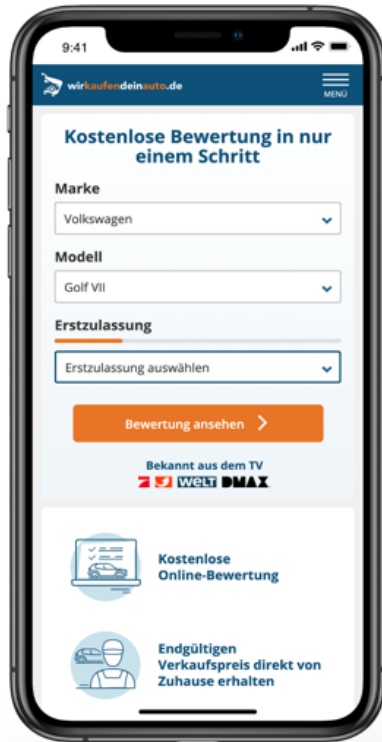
9:41

wirkaufendeinauto.de

MENÜ

Kostenlose Bewertung in nur einem Schritt

Marke

Volkswagen

Modell

Golf VII

Erstzulassung

Erstzulassung auswählen

Bewertung ansehen

Bekannt aus dem TV

WELT DMAX

Kostenlose Online-Bewertung

Endgültigen Verkaufspreis direkt von Zuhause erhalten